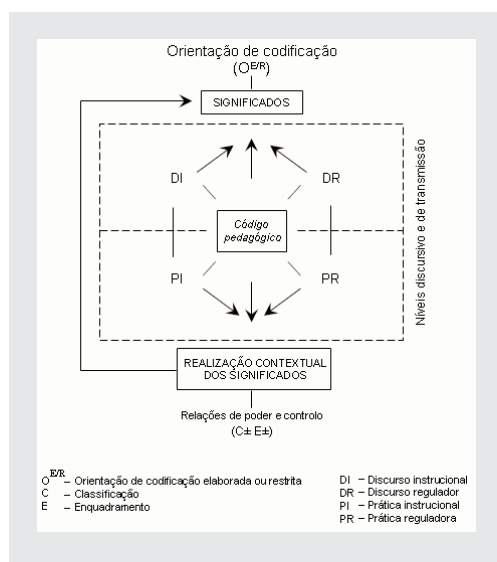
Orientação de codificação
($O^{E/R}$)

SIGNIFICADOS

DI

DR

Código pedagógico

PI

PR

Níveis discursivo e de transmissão

REALIZAÇÃO CONTEXTUAL DOS SIGNIFICADOS

Relações de poder e controlo
(C± E±)

$O^{E/R}$ – Orientação de codificação elaborada ou restrita
C – Classificação
E – Enquadramento

DI – Discurso instrucional
DR – Discurso regulador
PI – Prática instrucional
PR – Prática reguladora